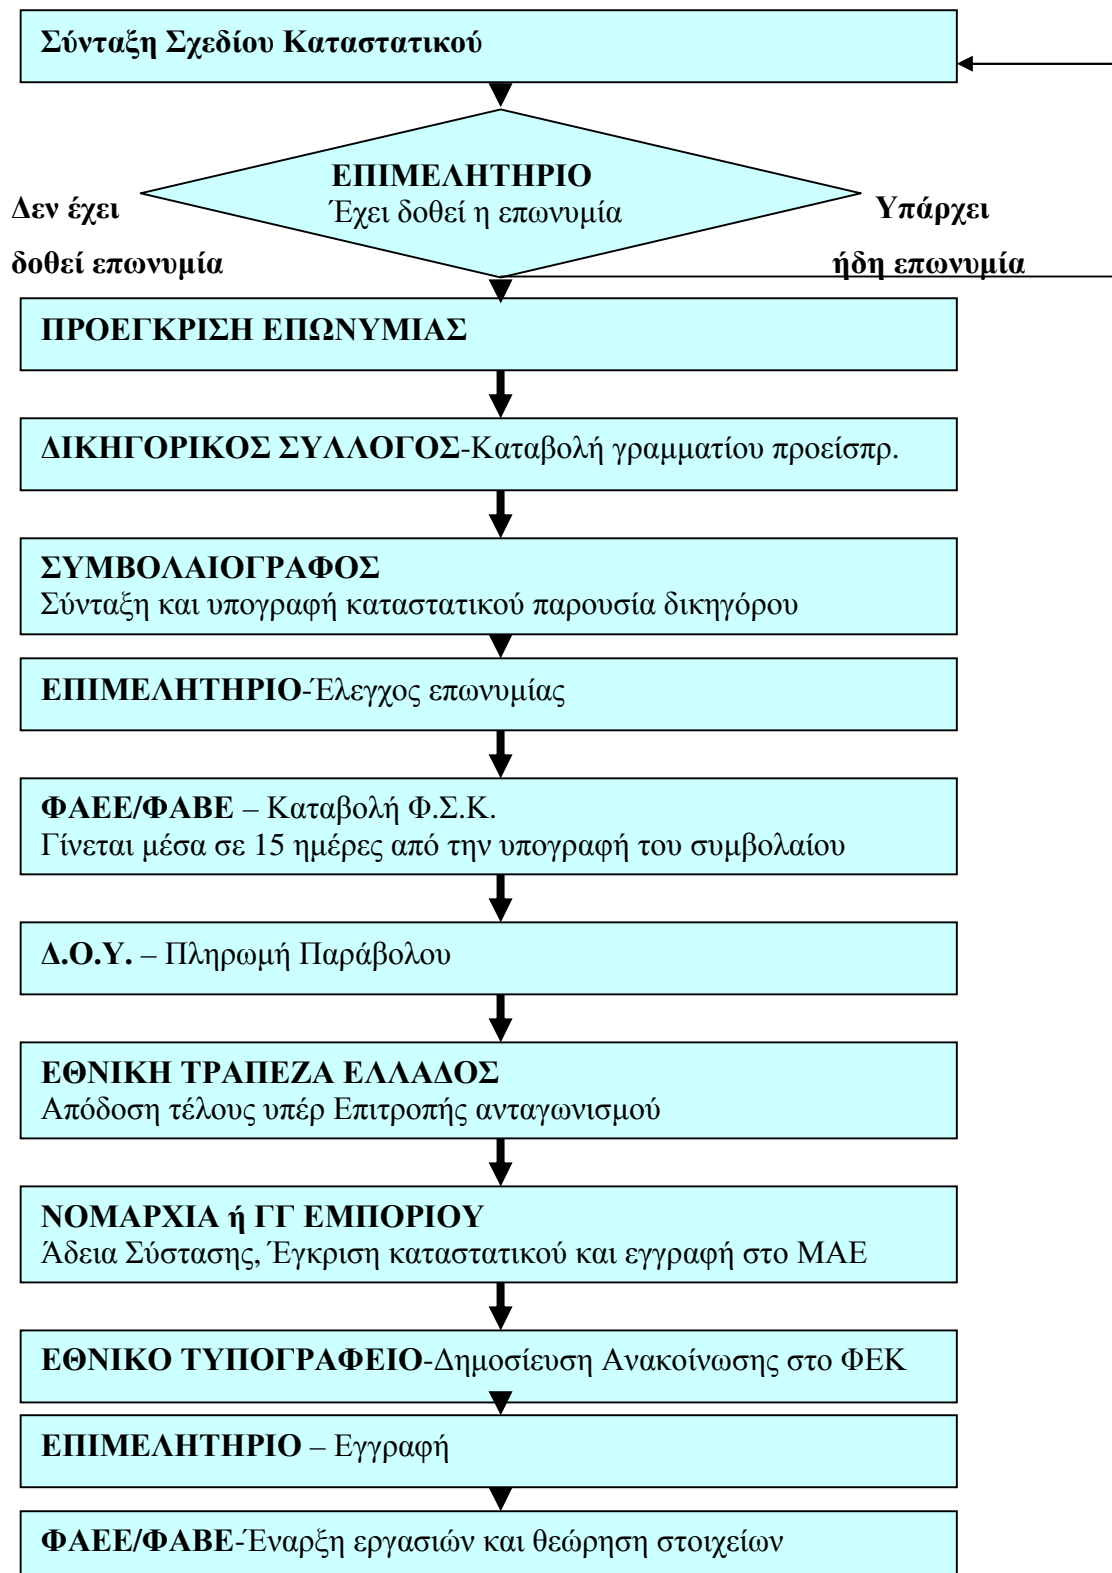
Σύνταξη Σχεδίου Καταστατικού

ΕΠΙΜΕΛΗΤΗΡΙΟ
Έχει δοθεί η επωνυμία

Δεν έχει δοθεί επωνυμία

Υπάρχει ήδη επωνυμία

ΠΡΟΕΓΚΡΙΣΗ ΕΠΩΝΥΜΙΑΣ

ΔΙΚΗΓΟΡΙΚΟΣ ΣΥΛΛΟΓΟΣ-Καταβολή γραμματίου προείσπρ.

ΣΥΜΒΟΛΑΙΟΓΡΑΦΟΣ
Σύνταξη και υπογραφή καταστατικού παρουσία δικηγόρου

ΕΠΙΜΕΛΗΤΗΡΙΟ-Έλεγχος επωνυμίας

ΦΑΕΕ/ΦΑΒΕ – Καταβολή Φ.Σ.Κ.
Γίνεται μέσα σε 15 ημέρες από την υπογραφή του συμβολαίου

Δ.Ο.Υ. – Πληρωμή Παράβολου

ΕΘΝΙΚΗ ΤΡΑΠΕΖΑ ΕΛΛΑΔΟΣ
Απόδοση τέλους υπέρ Επιτροπής ανταγωνισμού

ΝΟΜΑΡΧΙΑ ή ΓΓ ΕΜΠΟΡΙΟΥ
Άδεια Σύστασης, Έγκριση καταστατικού και εγγραφή στο ΜΑΕ

ΕΘΝΙΚΟ ΤΥΠΟΓΡΑΦΕΙΟ-Δημοσίευση Ανακοίνωσης στο ΦΕΚ

ΕΠΙΜΕΛΗΤΗΡΙΟ – Εγγραφή

ΦΑΕΕ/ΦΑΒΕ-Έναρξη εργασιών και θεώρηση στοιχείων